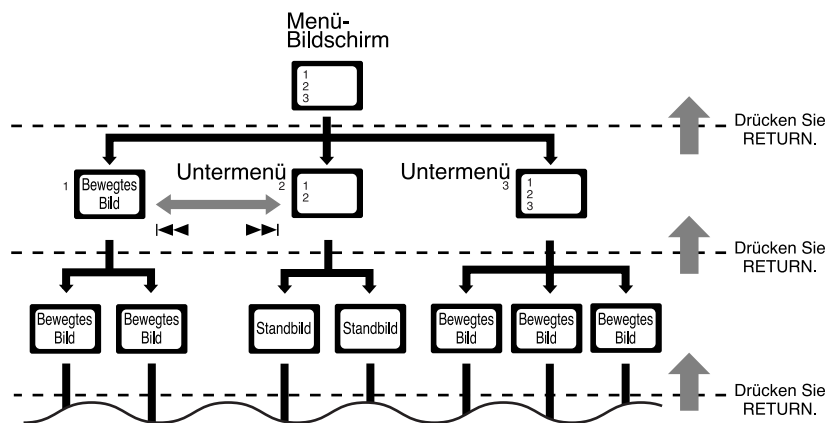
Menü-
Bildschirm

1
2
3

Drücken Sie RETURN.

1 Bewegtes Bild

Untermenü 2
1
2

Untermenü 3
1
2
3

Drücken Sie RETURN.

Bewegtes Bild
Bewegtes Bild
Standbild
Standbild
Bewegtes Bild
Bewegtes Bild
Bewegtes Bild

Drücken Sie RETURN.